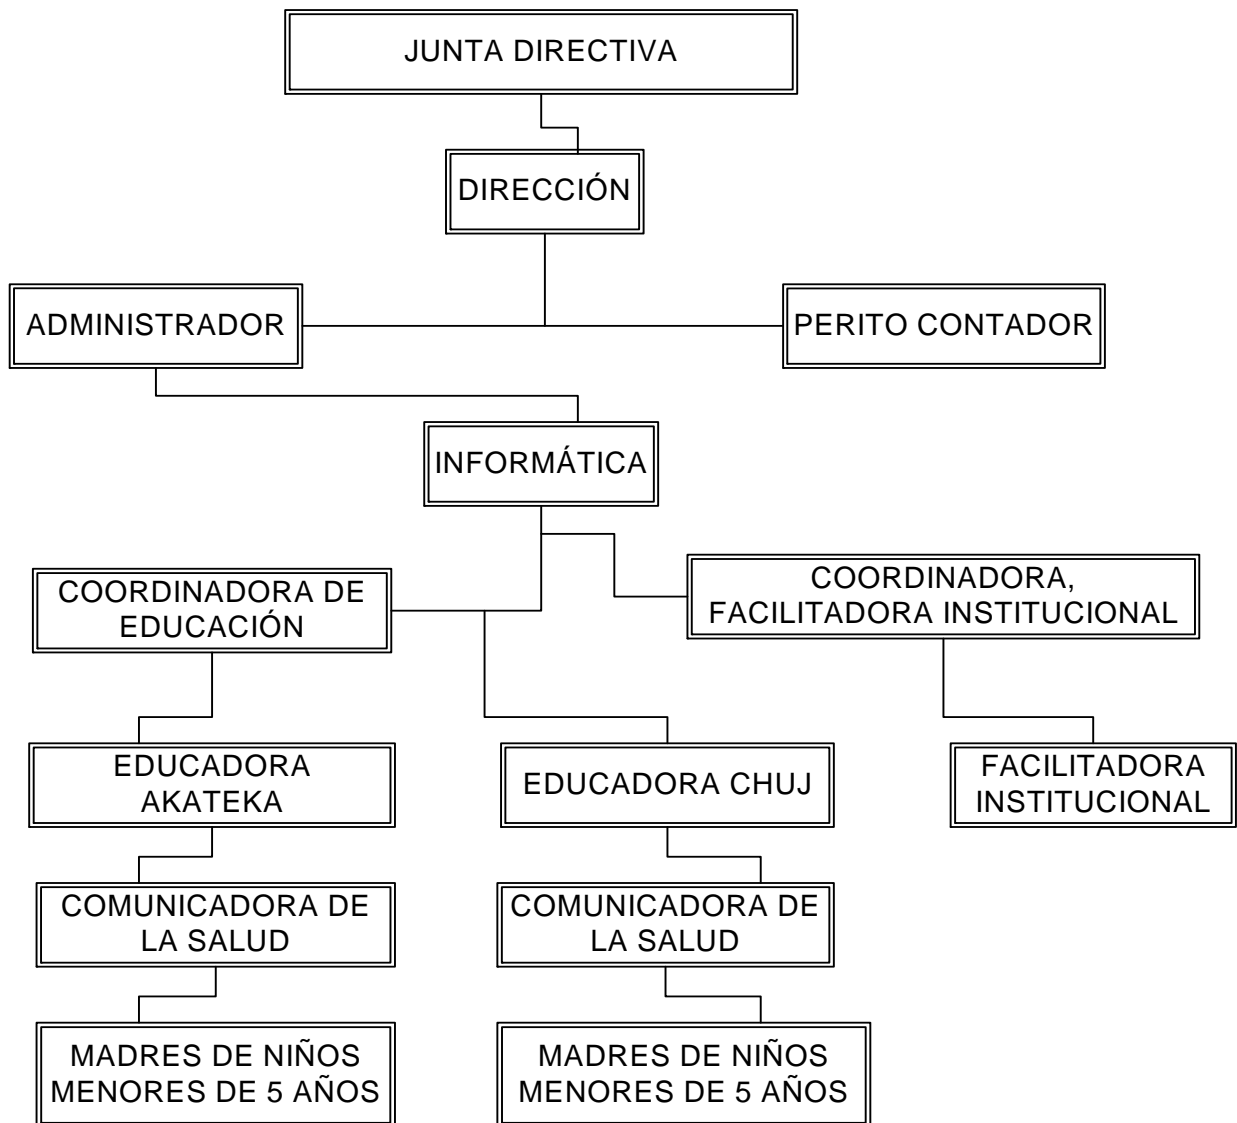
JUNTA DIRECTIVA

DIRECCIÓN

ADMINISTRADOR

PERITO CONTADOR

INFORMÁTICA

COORDINADORA DE EDUCACIÓN

COORDINADORA, FACILITADORA INSTITUCIONAL

EDUCADORA AKATEKA

EDUCADORA CHUJ

FACILITADORA INSTITUCIONAL

COMUNICADORA DE LA SALUD

COMUNICADORA DE LA SALUD

MADRES DE NIÑOS MENORES DE 5 AÑOS

MADRES DE NIÑOS MENORES DE 5 AÑOS